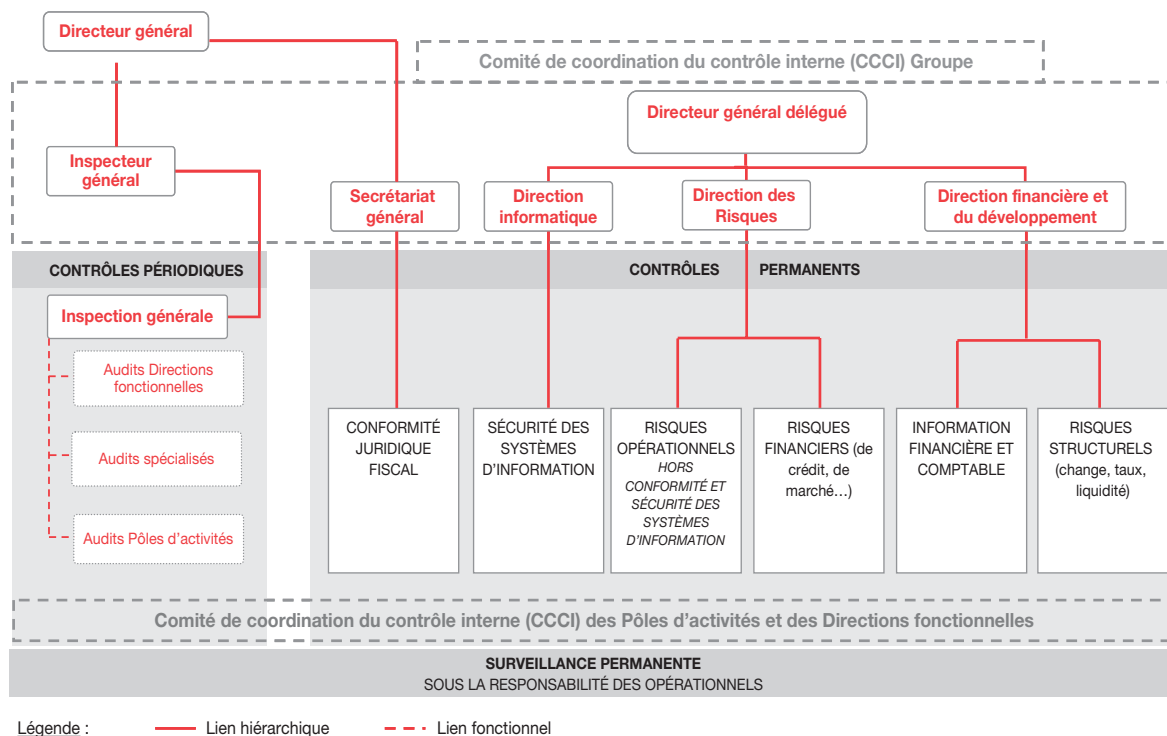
Directeur général

Comité de coordination du contrôle interne (CCCI) Groupe

Directeur général délégué

Inspecteur général

Secrétariat général

Direction informatique

Direction des Risques

Direction financière et du développement

CONTRÔLES PÉRIODIQUES

CONTRÔLES PERMANENTS

Inspection générale

Audits Directions fonctionnelles

Audits spécialisés

Audits Pôles d'activités

CONFORMITÉ JURIDIQUE FISCAL

SÉCURITÉ DES SYSTÈMES D'INFORMATION

RISQUES OPÉRATIONNELS *HORS CONFORMITÉ ET SÉCURITÉ DES SYSTÈMES D'INFORMATION*

RISQUES FINANCIERS (de crédit, de marché…)

INFORMATION FINANCIÈRE ET COMPTABLE

RISQUES STRUCTURELS (change, taux, liquidité)

Comité de coordination du contrôle interne (CCCI) des Pôles d'activités et des Directions fonctionnelles

SURVEILLANCE PERMANENTE
SOUS LA RESPONSABILITÉ DES OPÉRATIONNELS

Légende : Lien hiérarchique Lien fonctionnel